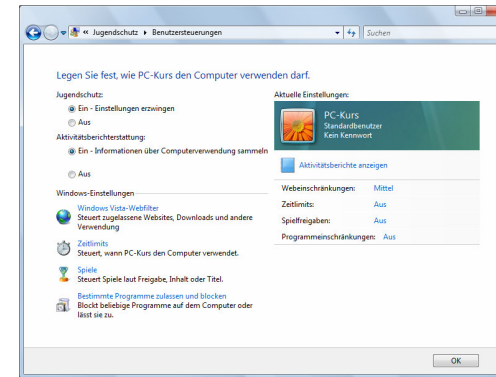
« Jugendschutz ▸ Benutzersteuerungen

Suchen

Legen Sie fest, wie PC-Kurs den Computer verwenden darf.

Jugendschutz:

Ein - Einstellungen erzwingen

Aus

Aktivitätsberichterstattung:

Ein - Informationen über Computerverwendung sammeln

Aus

Windows-Einstellungen

Windows Vista-Webfilter
Steuert zugelassene Websites, Downloads und andere Verwendung

Zeitlimits
Steuert, wann PC-Kurs den Computer verwendet.

Spiele
Steuert Spiele laut Freigabe, Inhalt oder Titel.

Bestimmte Programme zulassen und blocken
Blockt beliebige Programme auf dem Computer oder lässt sie zu.

Aktuelle Einstellungen:

PC-Kurs
Standardbenutzer
Kein Kennwort

Aktivitätsberichte anzeigen

| | |
|---|---|
| Webeinschränkungen: | Mittel |
| Zeitlimits: | Aus |
| Spielfreigaben: | Aus |
| Programmeinschränkungen: | Aus |

OK